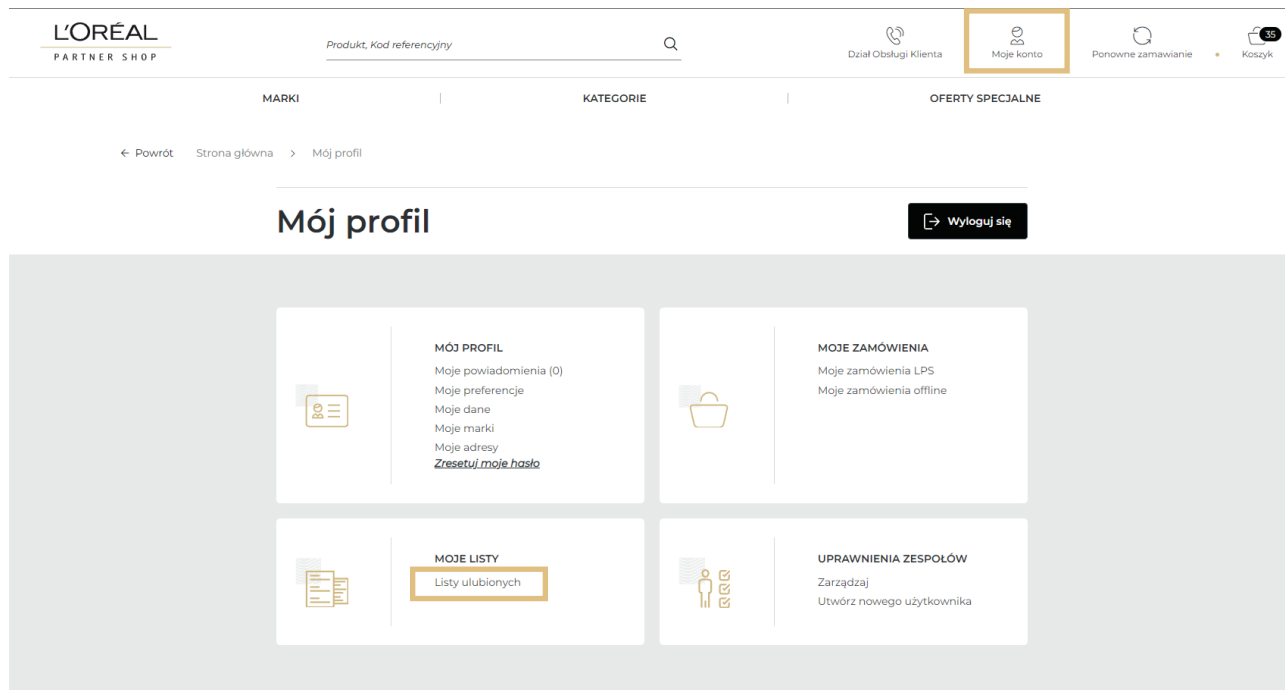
L'ORÉAL
PARTNER SHOP

Produkt, Kod referencyjny

Dział Obsługi Klienta

Moje konto

Ponowne zamawianie

35
Koszyk

MARKI

KATEGORIE

OFERTY SPECJALNE

← Powrót Strona główna > Mój profil

Mój profil

Wyloguj się

MÓJ PROFIL
Moje powiadomienia (0)
Moje preferencje
Moje dane
Moje marki
Moje adresy
Zresetuj moje hasło

MOJE ZAMÓWIENIA
Moje zamówienia LPS
Moje zamówienia offline

MOJE LISTY
Listy ulubionych

UPRAWNIENIA ZESPOŁÓW
Zarządzaj
Utwórz nowego użytkownika